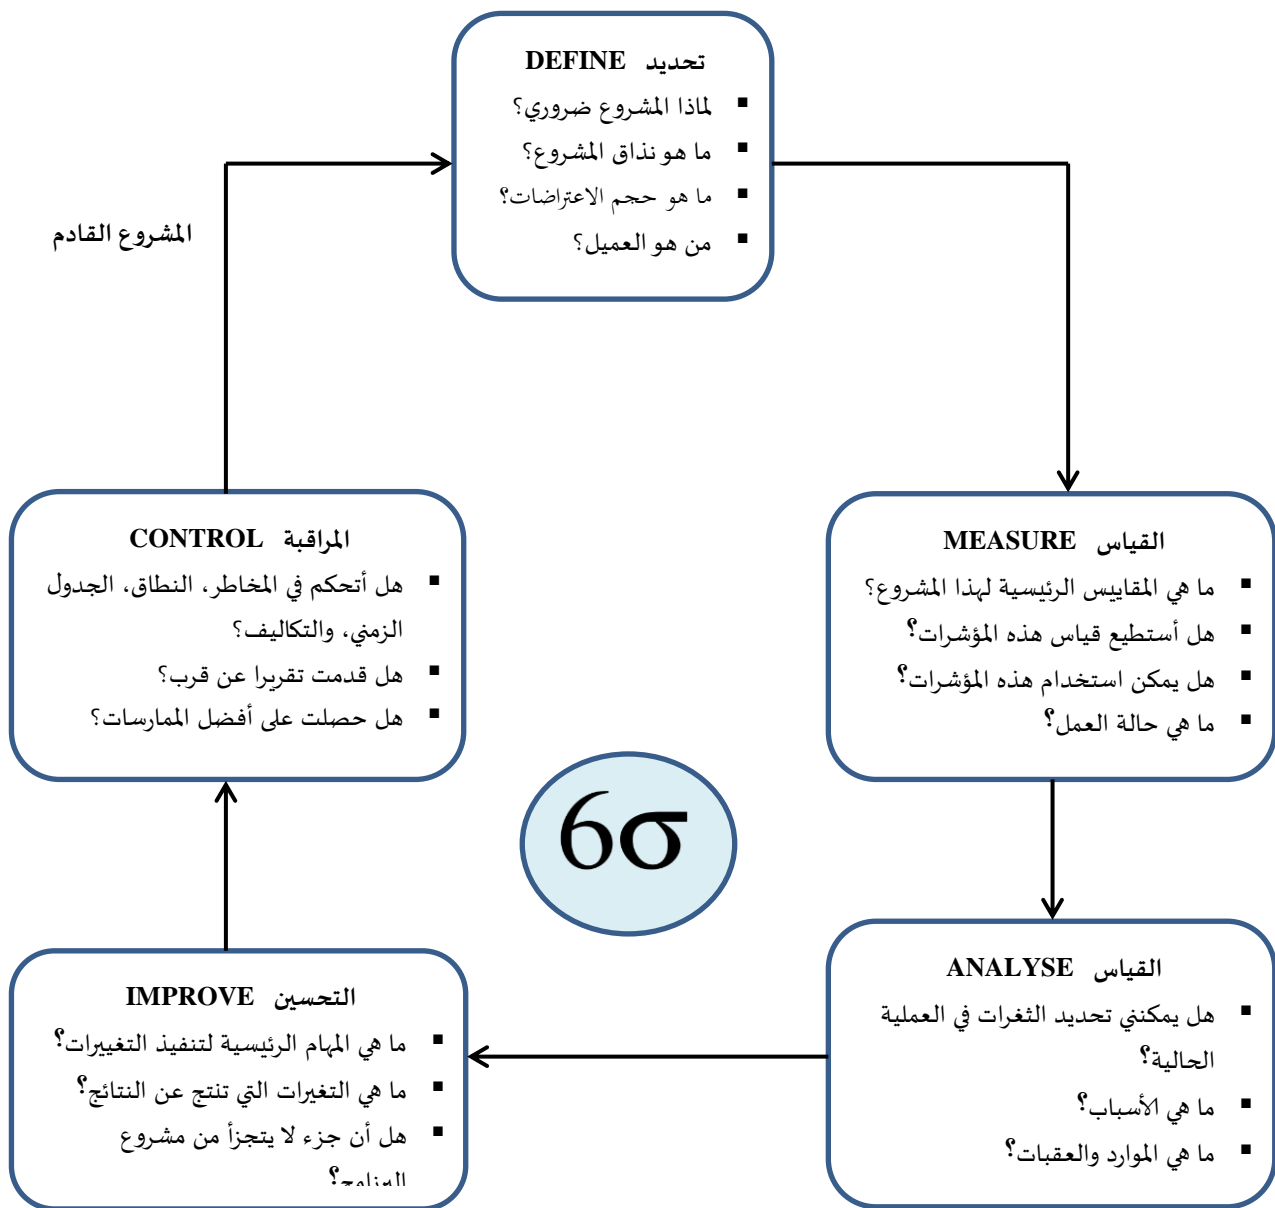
تحديد DEFINE
لماذا المشروع ضروري؟
ما هو نذاق المشروع؟
ما هو حجم الاعتراضات؟
من هو العميل؟

المشروع القادم

القياس MEASURE
ما هي المقاييس الرئيسية لهذا المشروع؟
هل أستطيع قياس هذه المؤشرات؟
هل يمكن استخدام هذه المؤشرات؟
ما هي حالة العمل؟

المراقبة CONTROL
هل أتحكم في المخاطر، النطاق، الجدول الزمني، والتكاليف؟
هل قدمت تقريرا عن قرب؟
هل حصلت على أفضل الممارسات؟

6σ

القياس ANALYSE
هل يمكنني تحديد الثغرات في العملية الحالية؟
ما هي الأسباب؟
ما هي الموارد والعقبات؟

التحسين IMPROVE
ما هي المهام الرئيسية لتنفيذ التغييرات؟
ما هي التغيرات التي تنتج عن النتائج؟
هل أن جزء لا يتجزأ من مشروع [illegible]